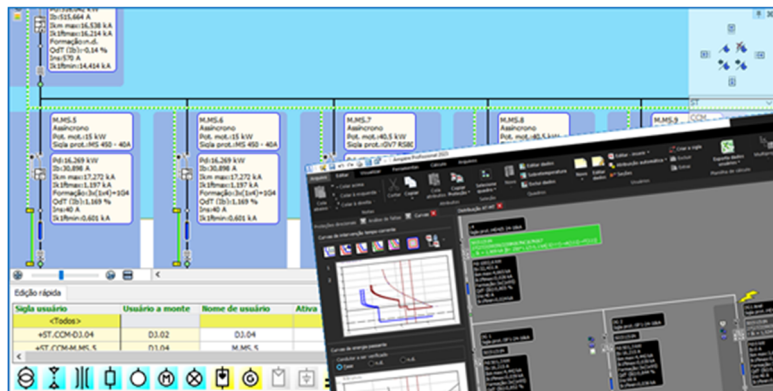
Ib:515.664 A
Ikm max:16.538 kA
Ik1fmax:16.214 kA
Formação:L
CdT (Ib):0,14 %
Ins:570 A
Ik1fmin:14.414 kA

M.MS.5
Assíncrono
Pot. mot.:15 kW
Sigla prot.:MS 450 - 40A

Pd:16.269 kW
Ib:30.898 A
Ikm max:17.272 kA
Ik1fmax:1.197 kA
Formação:3x(1x4)+1G4
CdT (Ib):1.169 %
Ins:40 A
Ik1fmin:0.601 kA

M.MS.6
Assíncrono
Pot. mot.:15 kW
Sigla prot.:MS 450 - 40A

Pd:16.269 kW
Ib:30.898 A
Ikm max:17.272 kA
Ik1fmax:1.197 kA
Formação:3x(1x4)+1G4
CdT (Ib):1.169 %
Ins:40 A
Ik1fmin:0.601 kA

M.MS.7
Assíncrono
Pot. mot.:40.5 kW
Sigla prot.:GV7 RS80

M.MS.8
Assíncrono
Pot. mot.:15 kW
Sigla prot.:MS 450 - 40A

M.MS.9

ST

Ampère Professional 2023

Edição rápida

| Sigla usuário | Usuário a monte | Nome de usuário | Ativa |
|---|---|---|---|
| <Todos> | | | |
| +ST.COM-D3.04 | D3.02 | D3.04 | |
| +ST.COM-M.MS.5 | D1.04 | M.MS.5 | |

Curvas de intervenção tempo-corrente

Curvas de energia passante

Distribuição ST-AF

Editar dados

Criar a sigla

Exportar dados usuários